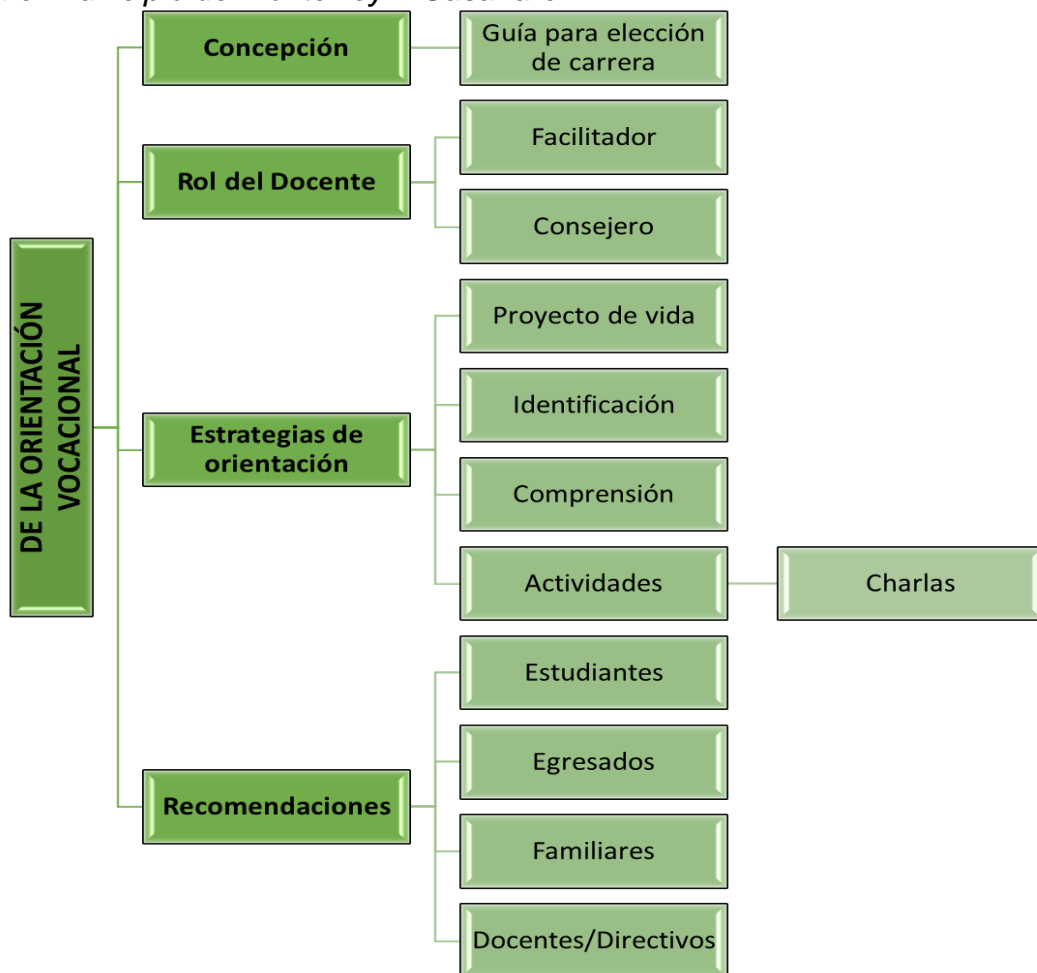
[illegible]

DE LA ORIENTACIÓN VOCACIONAL

Concepción

Guía para elección de carrera

Rol del Docente

Facilitador

Consejero

Estrategias de orientación

Proyecto de vida

Identificación

Comprensión

Actividades

Charlas

Recomendaciones

Estudiantes

Egresados

Familiares

Docentes/Directivos